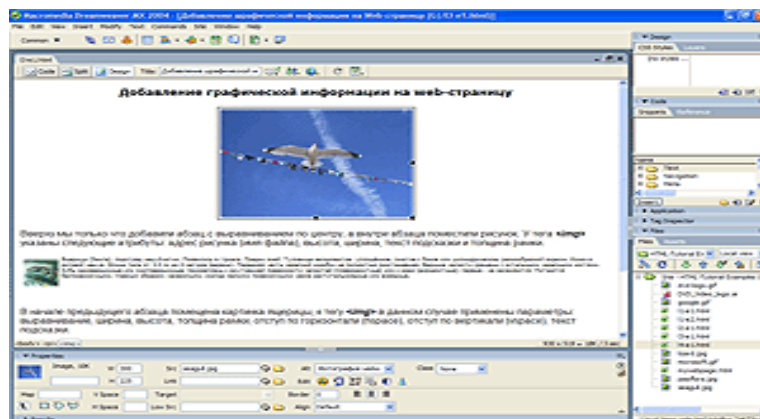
Macromedia Dreamweaver MX 2004 - [Добавление графической информации на Web-страницу [...]]

File Edit View Insert Modify Text Commands Site Window Help

Common

Code Split Design Title: Добавление графической

Добавление графической информации на web-страницу

Вверху мы только что добавили абзац с выравниванием по центру, а внутри абзаца поместили рисунок. У тега <img> указаны следующие атрибуты: адрес рисунка (имя файла), высота, ширина, текст подсказки и толщина рамки.

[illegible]

В начале предыдущего абзаца помещена картинка Ящерицы; в теге <img> в данном случае применены параметры выравнивание, ширина, высота, толщина рамки, отступ по горизонтали (hspace), отступ по вертикали (vspace), текст подсказки.

Properties

Image, 10K W 300 Src image.jpg Alt Class None
H 225 Link Edit
Map V Space Target Border
H Space Low Src Align Default

Design
CSS Styles Layers
Code
Snippets Reference
Application
Tag Inspector
Files
Files Assets
HTML Tutorial Local view
Site - HTML Tutorial
ball.jpg
index.html
image.jpg